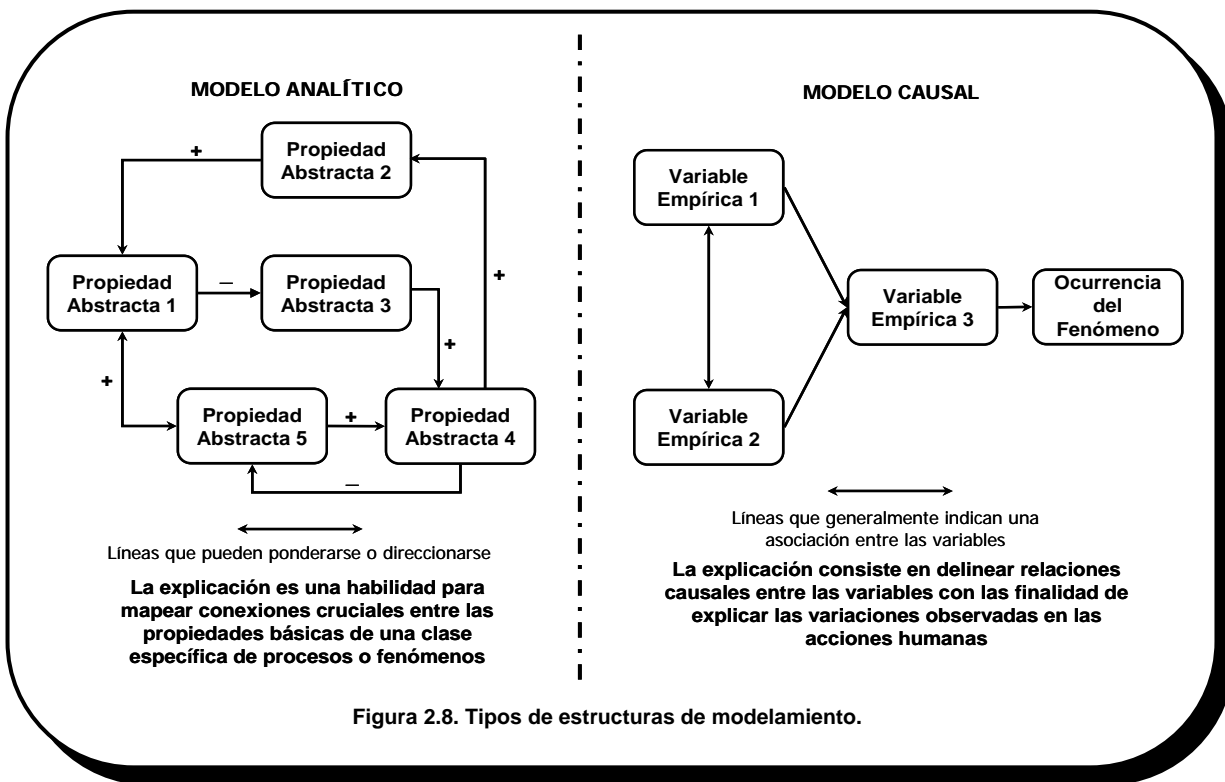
MODELO ANALÍTICO

Propiedad Abstracta 2

+

Propiedad Abstracta 1

–

Propiedad Abstracta 3

+

+

+

Propiedad Abstracta 5

+

Propiedad Abstracta 4

–

Líneas que pueden ponderarse o direccionarse

La explicación es una habilidad para mapear conexiones cruciales entre las propiedades básicas de una clase específica de procesos o fenómenos

MODELO CAUSAL

Variable Empírica 1

Variable Empírica 3

Ocurrencia del Fenómeno

Variable Empírica 2

Líneas que generalmente indican una asociación entre las variables

La explicación consiste en delinear relaciones causales entre las variables con las finalidad de explicar las variaciones observadas en las acciones humanas

Figura 2.8. Tipos de estructuras de modelamiento.